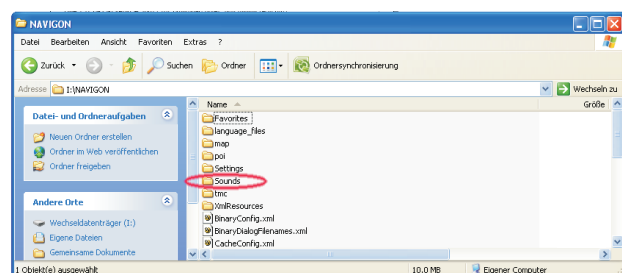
NAVIGON

Datei Bearbeiten Ansicht Favoriten Extras ?

Zurück Suchen Ordner Ordnersynchronisierung

Adresse I:\NAVIGON Wechseln zu

Datei- und Ordneraufgaben

Neuen Ordner erstellen

Ordner im Web veröffentlichen

Ordner freigeben

Andere Orte

Wechseldatenträger (I:)

Eigene Dateien

Gemeinsame Dokumente

Name Größe

Favorites
language_files
map
poi
Settings
Sounds
tmc
XmlResources
BinaryConfig.xml
BinaryDialogFilenames.xml
CacheConfig.xml

1 Objekt(e) ausgewählt 10,0 MB Eigener Computer